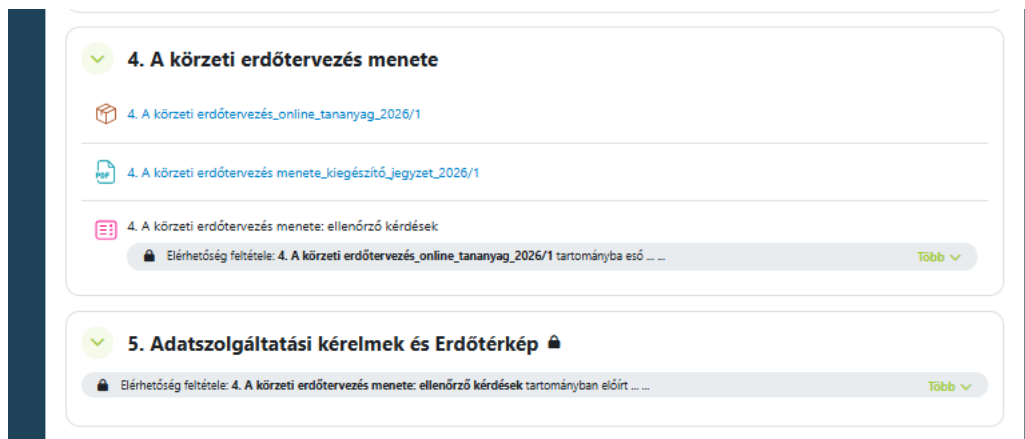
4. A körzeti erdőtervezés menete

4. A körzeti erdőtervezés_online_tananyag_2026/1

4. A körzeti erdőtervezés menete_kiegészítő_jegyzet_2026/1

4. A körzeti erdőtervezés menete: ellenőrző kérdések

Elérhetőség feltétele: 4. A körzeti erdőtervezés_online_tananyag_2026/1 tartományba eső ... ...

Több

5. Adatszolgáltatási kérelmek és Erdőtérkép

Elérhetőség feltétele: 4. A körzeti erdőtervezés menete: ellenőrző kérdések tartományban előírt ... ...

Több